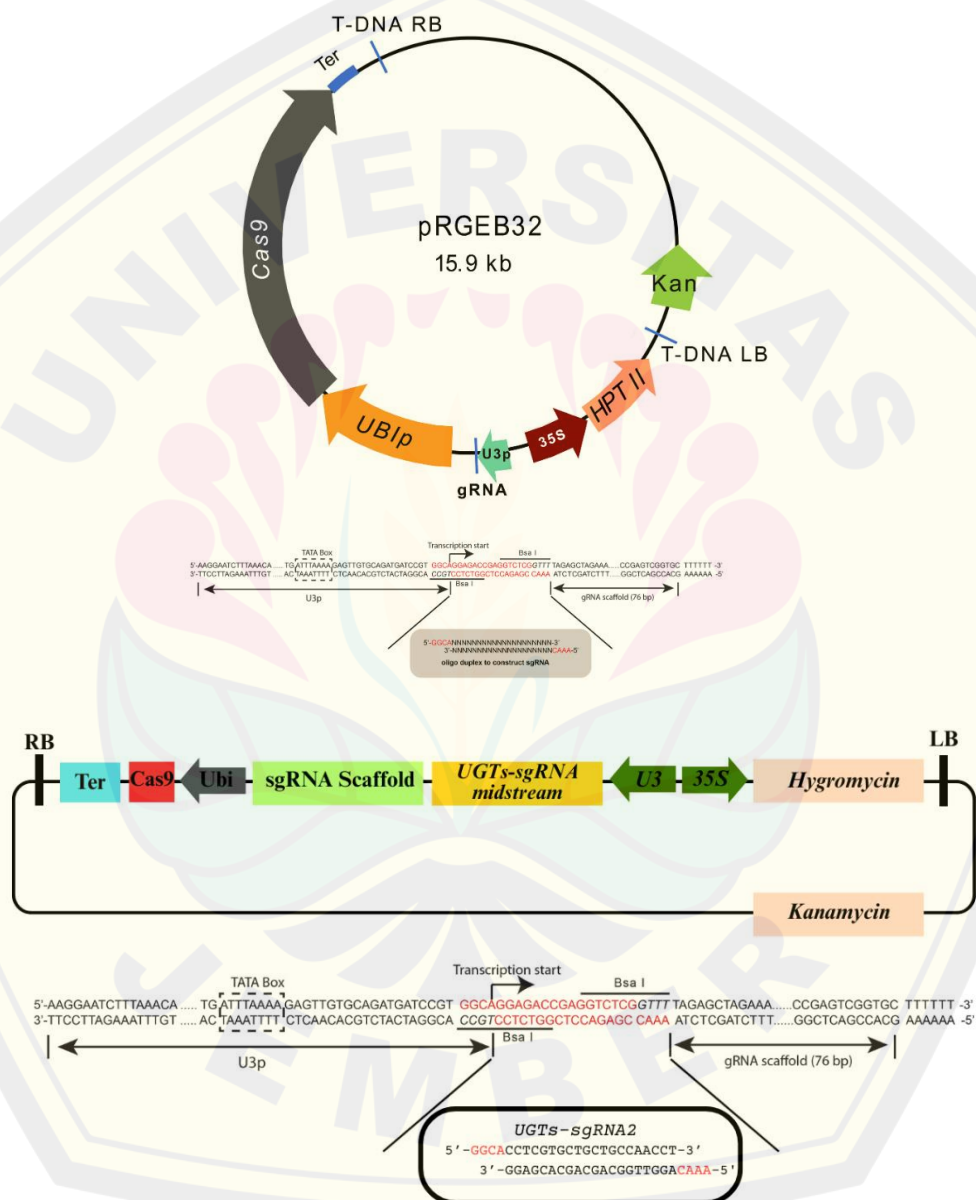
T-DNA RB

Ter

Cas9

pRGEB32
15.9 kb

Kan

T-DNA LB

HPT II

35S

U3p

gRNA

UBIp

TATA Box

Transcription start

Bsa I

5'-AAGGAATCTTTAAACA .....TG ATTTAAAA GAGTTGTGCAGATGATCCGT GGCAGGAGACCGAGGTCTCGGTTT TAGAGCTAGAAA......CCGAGTCGGTGC TTTTTT -3'
3'-TTCCTTAGAAATTTGT .....AC TAAATTTT CTCAACACGTCTACTAGGCA CCGTCCTCTGGCTCCAGAGC CAAA ATCTCGATCTTT......GGCTCAGCCACG AAAAAA -5'

Bsa I

U3p

gRNA scaffold (76 bp)

5'-GGCANNNNNNNNNNNNNNNNNNNN-3'
3'-NNNNNNNNNNNNNNNNNNNNCAAA-5'
oligo duplex to construct sgRNA

RB

Ter

Cas9

Ubi

sgRNA Scaffold

UGTs-sgRNA midstream

U3

35S

Hygromycin

LB

Kanamycin

TATA Box

Transcription start

Bsa I

5'-AAGGAATCTTTAAACA ..... TG ATTTAAAA GAGTTGTGCAGATGATCCGT GGCAGGAGACCGAGGTCTCGGTTT TAGAGCTAGAAA......CCGAGTCGGTGC TTTTTT -3'
3'-TTCCTTAGAAATTTGT ..... AC TAAATTTT CTCAACACGTCTACTAGGCA CCGTCCTCTGGCTCCAGAGC CAAA ATCTCGATCTTT......GGCTCAGCCACG AAAAAA -5'

Bsa I

U3p

gRNA scaffold (76 bp)

UGTs-sgRNA2
5'-GGCACCTCGTGCTGCTGCCAACCT-3'
3'-GGAGCACGACGACGGTTGGACAAA-5'